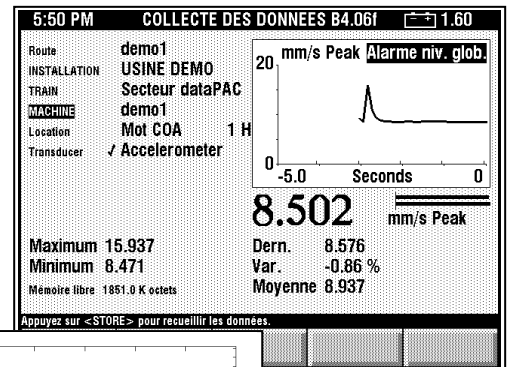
5:50 PM COLLECTE DES DONNEES B4.06f 1.60

Route demo1
INSTALLATION USINE DEMO
TRAIN Secteur dataPAC
MACHINE demo1
Location Mot COA 1 H
Transducer ✓ Accelerometer

mm/s Peak Alarme niv. glob.
20
0
-5.0 Seconds 0

8.502 mm/s Peak

Maximum 15.937
Minimum 8.471
Mémoire libre 1851.0 K octets

Dern. 8.576
Var. -0.86 %
Moyenne 8.937

Appuyez sur <STORE> pour recueillir les données.